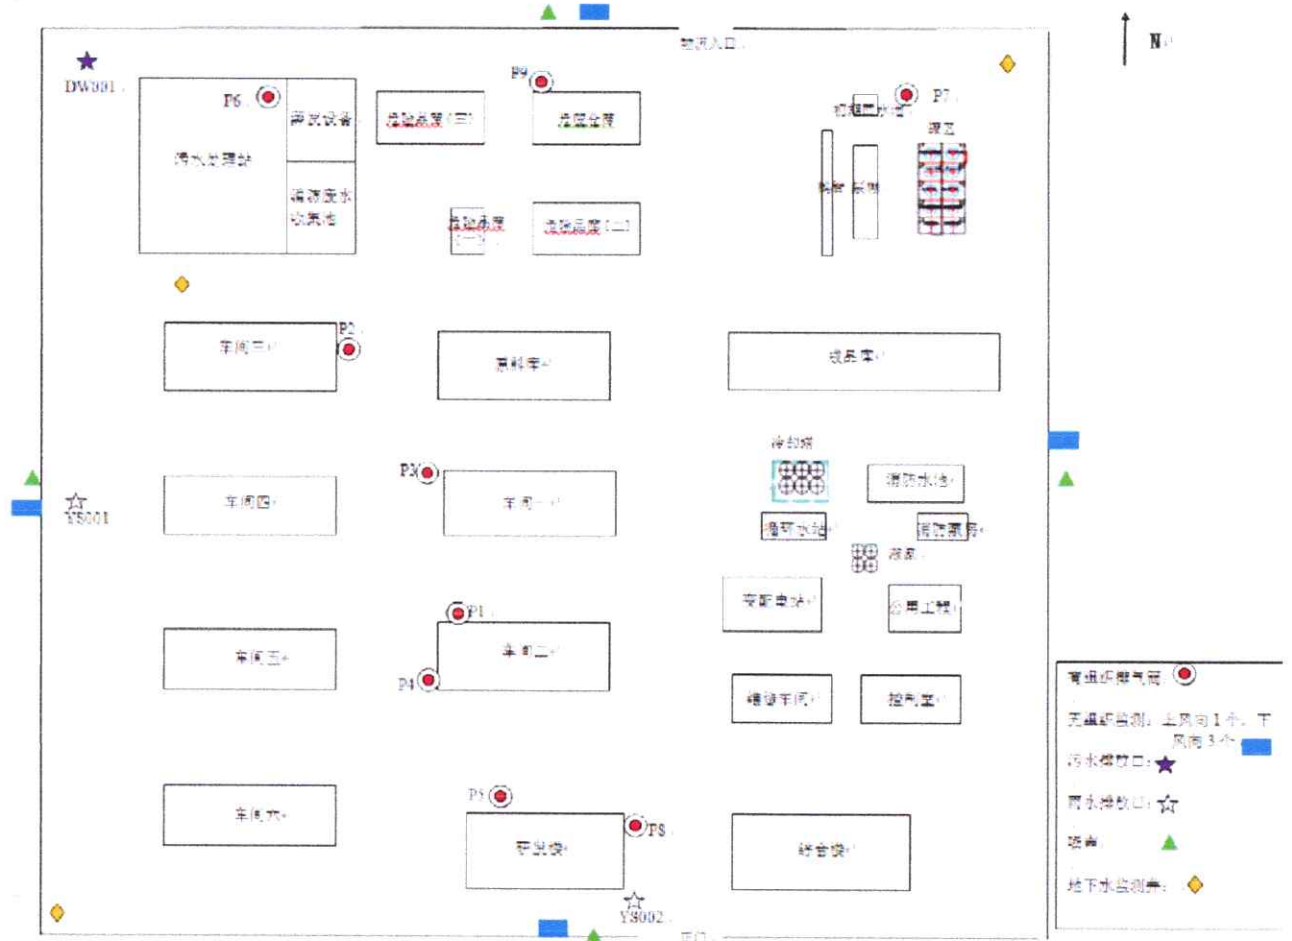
物流入口

N

DW001

P6

污水处理站

事故池

消防废水收集池

危险品库(三)

P9

危险品库

危险品库(一)

危险品库(二)

P7

初期雨水池

罐区

车间三

P2

原料库

成品库

冷却塔

P3

车间四

车间一

消防水池

YS001

循环水站

消防泵房

液氮

变配电站

公用工程

P1

车间五

车间二

P4

维修车间

控制室

有组织废气：

无组织监测：上风向1个，下风向3个

污水排放口：

雨水排放口：

噪声

P5

P8

车间六

研发楼

综合楼

地下水监测井：

YS002

正门